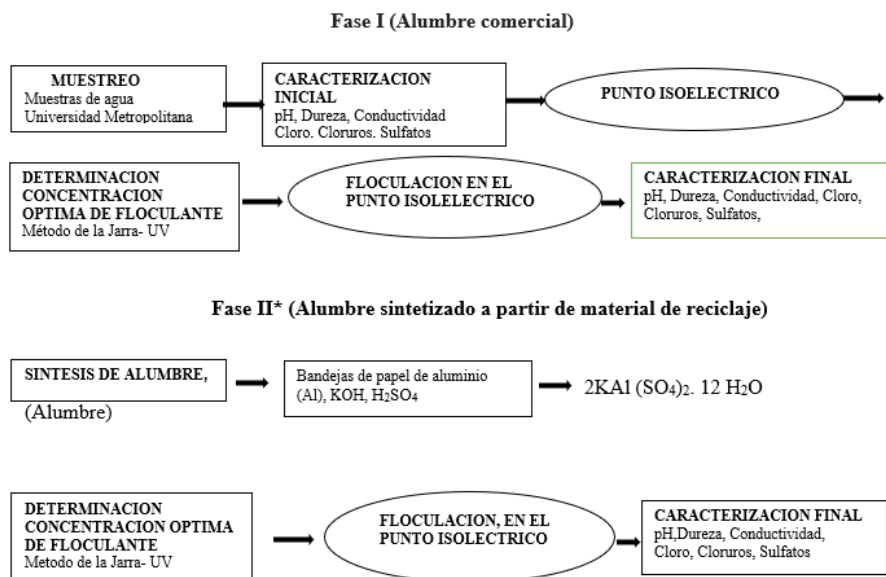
Fase I (Alumbre comercial)

MUESTREO
Muestras de agua Universidad Metropolitana

CARACTERIZACION INICIAL
pH, Dureza, Conductividad Cloro. Cloruros. Sulfatos

PUNTO ISOELECTRICO

DETERMINACION CONCENTRACION OPTIMA DE FLOCULANTE
Método de la Jarra- UV

FLOCULACION EN EL PUNTO ISOLELECTRICO

CARACTERIZACION FINAL
pH, Dureza, Conductividad, Cloro, Cloruros, Sulfatos,

Fase II* (Alumbre sintetizado a partir de material de reciclaje)

SINTESIS DE ALUMBRE,
(Alumbre)

Bandejas de papel de aluminio (Al), KOH, $H_2SO_4$

$2KAl(SO_4)_2 \cdot 12H_2O$

DETERMINACION CONCENTRACION OPTIMA DE FLOCULANTE
Metodo de la Jarra- UV

FLOCULACION, EN EL PUNTO ISOLECTRICO

CARACTERIZACION FINAL
pH,Dureza, Conductividad, Cloro, Cloruros, Sulfatos